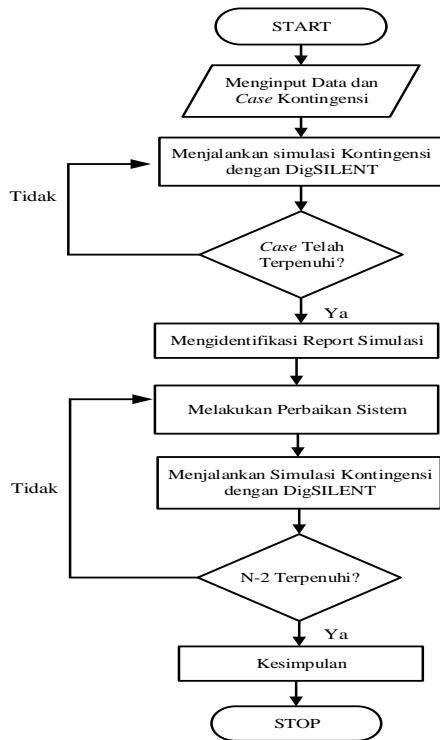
START

Menginput Data dan Case Kontingensi

Menjalankan simulasi Kontingensi dengan DigSILENT

Tidak

Case Telah Terpenuhi?

Ya

Mengidentifikasi Report Simulasi

Melakukan Perbaikan Sistem

Menjalankan Simulasi Kontingensi dengan DigSILENT

Tidak

N-2 Terpenuhi?

Ya

Kesimpulan

STOP